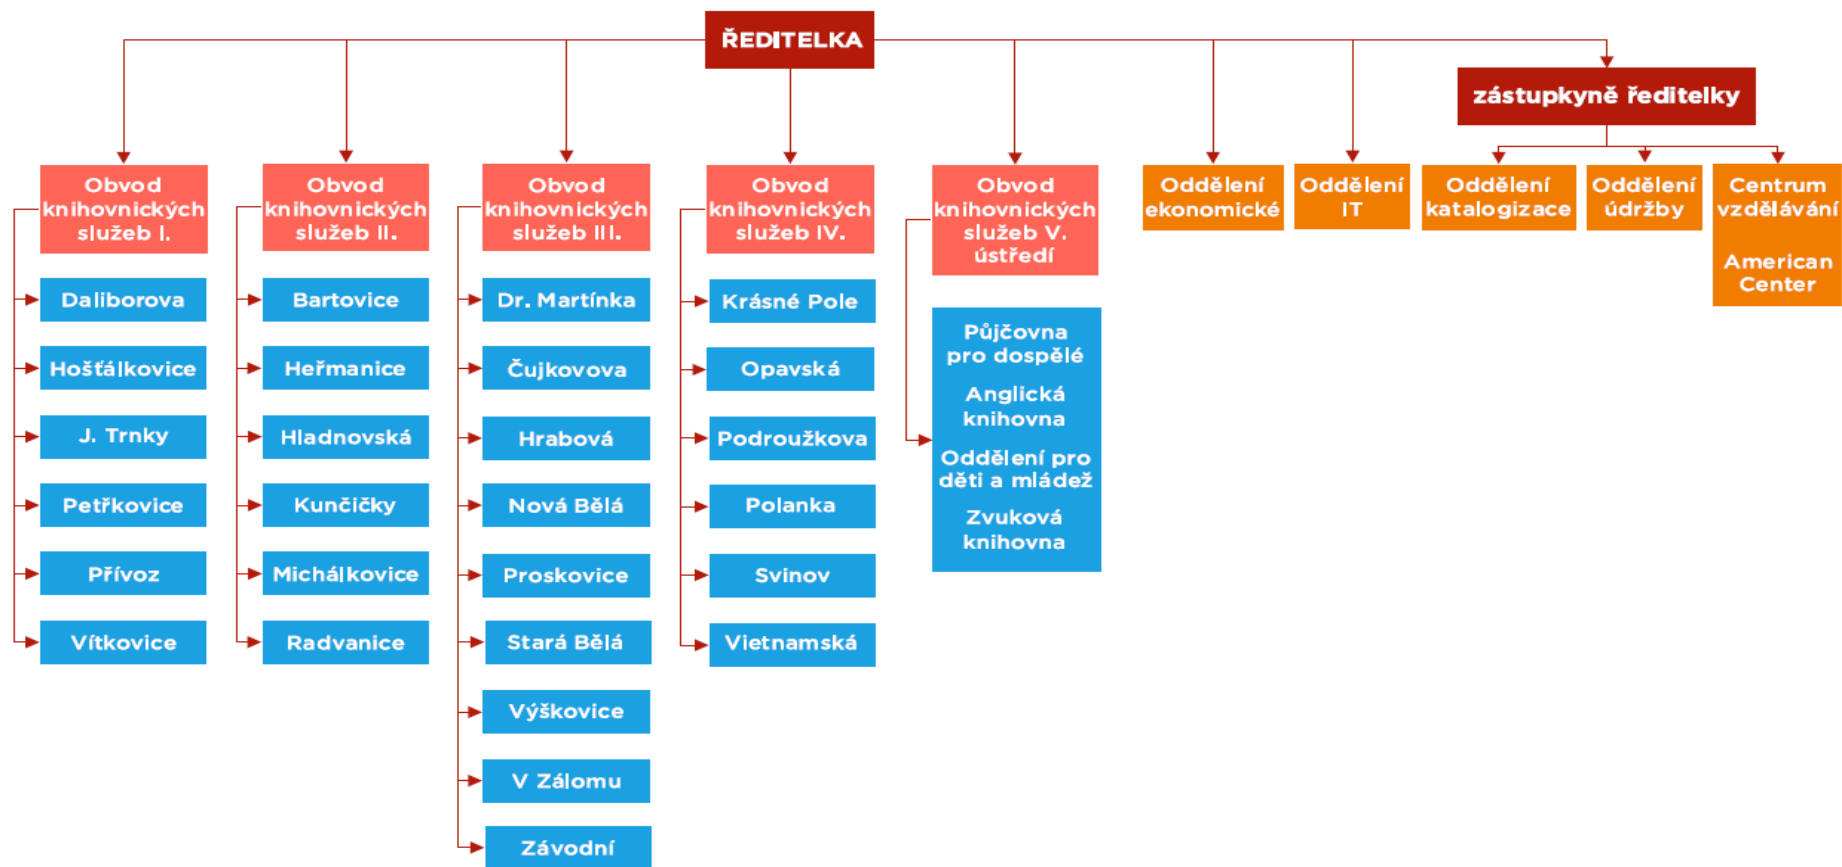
ŘEDITELKA

zástupkyně ředitelky

Obvod knihovnických služeb I.

Daliborova

Hošťálkovice

J. Trnky

Petřkovice

Přívoz

Vítkovice

Obvod knihovnických služeb II.

Bartovice

Heřmanice

Hladnovská

Kunčičky

Michálkovice

Radvanice

Obvod knihovnických služeb III.

Dr. Martínka

Čujkovova

Hrabová

Nová Bělá

Proskovice

Stará Bělá

Výškovice

V Zálomu

Závodní

Obvod knihovnických služeb IV.

Krásné Pole

Opavská

Podroužkova

Polanka

Svinov

Vietnamská

Obvod knihovnických služeb V. ústředí

Půjčovna pro dospělé

Anglická knihovna

Oddělení pro děti a mládež

Zvuková knihovna

Oddělení ekonomické

Oddělení IT

Oddělení katalogizace

Oddělení údržby

Centrum vzdělávání

American Center